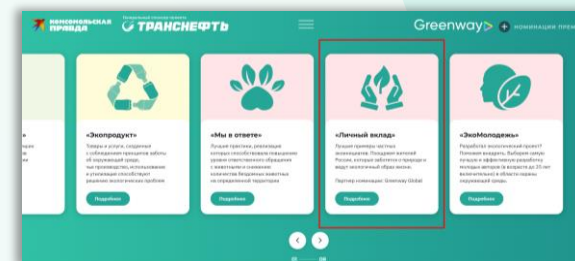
КОМСОМОЛЬСКАЯ ПРАВДА
ТРАНСНЕФТЬ

Greenway НОМИНАЦИИ ПРЕМ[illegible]

«Экопродукт»
Товары и услуги, созданные с соблюдением принципов заботы об окружающей среде, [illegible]

Подробнее

«Мы в ответе»
Лучшие практики, реализация которых способствовала повышению уровня ответственного обращения с животными и снижению количества бездомных животных на определенной территории

Подробнее

«Личный вклад»
Лучшие примеры частных волонтеров. Поощряем жителей России, которые заботятся о природе и ведут экологичный образ жизни.

Партнер номинации: Greenway Global

Подробнее

«ЭкоМолодежь»
Разработал экологический проект? Помогаешь сохранить природу? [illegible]

Подробнее